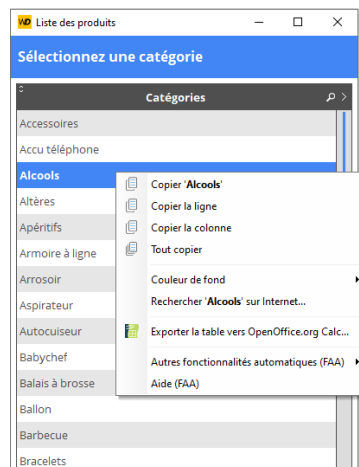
WD Liste des produits

Sélectionnez une catégorie

Catégories

Accessoires
Accu téléphone
Alcools
Altères
Apéritifs
Armoire à ligne
Arrosoir
Aspirateur
Autocuiseur
Babychef
Balais à brosse
Ballon
Barbecue
Bracelets

Copier 'Alcools'
Copier la ligne
Copier la colonne
Tout copier
Couleur de fond
Rechercher 'Alcools' sur Internet...
Exporter la table vers OpenOffice.org Calc...
Autres fonctionnalités automatiques (FAA)
Aide (FAA)